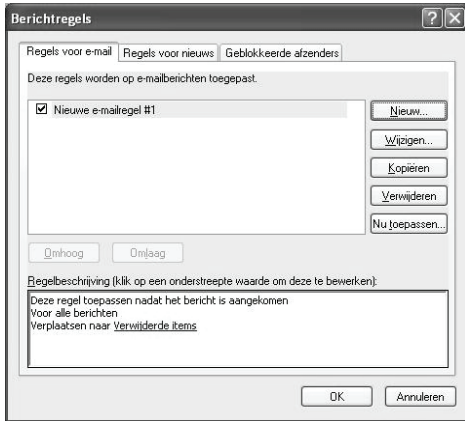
Berichtregels

Regels voor e-mail | Regels voor nieuws | Geblokkeerde afzenders

Deze regels worden op e-mailberichten toegepast.

☑ Nieuwe e-mailregel #1

Nieuw...
Wijzigen...
Kopiëren
Verwijderen
Nu toepassen...

Omhoog
Omlaag

Regelbeschrijving (klik op een onderstreepte waarde om deze te bewerken):

Deze regel toepassen nadat het bericht is aangekomen
Voor alle berichten
Verplaatsen naar Verwijderde items

OK
Annuleren